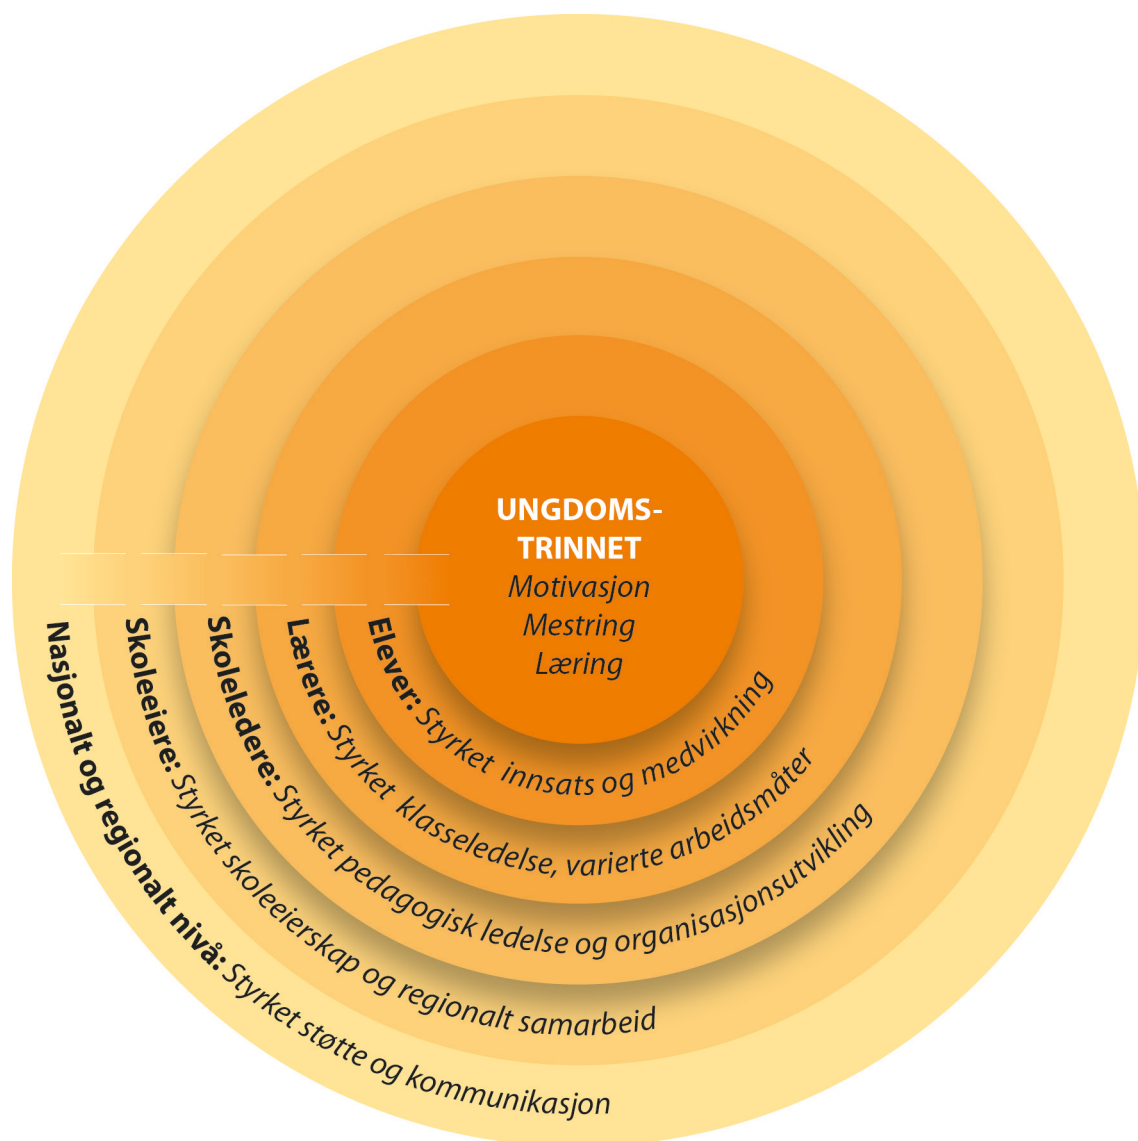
UNGDOMS-TRINNET
Motivasjon
Mestring
Læring

Elever: Styrket innsats og medvirkning

Lærere: Styrket klasseledelse, varierte arbeidsmåter

Skoleledere: Styrket pedagogisk ledelse og organisasjonsutvikling

Skoleeiere: Styrket skoleeierskap og regionalt samarbeid

Nasjonalt og regionalt nivå: Styrket støtte og kommunikasjon